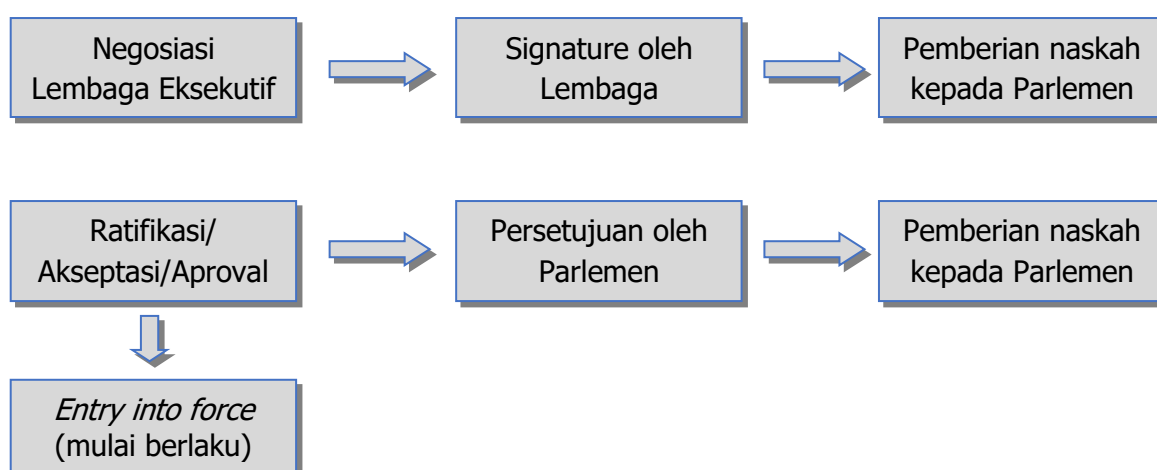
Negosiasi Lembaga Eksekutif

Signature oleh Lembaga

Pemberian naskah kepada Parlemen

Ratifikasi/ Akseptasi/Aproval

Persetujuan oleh Parlemen

Pemberian naskah kepada Parlemen

*Entry into force* (mulai berlaku)